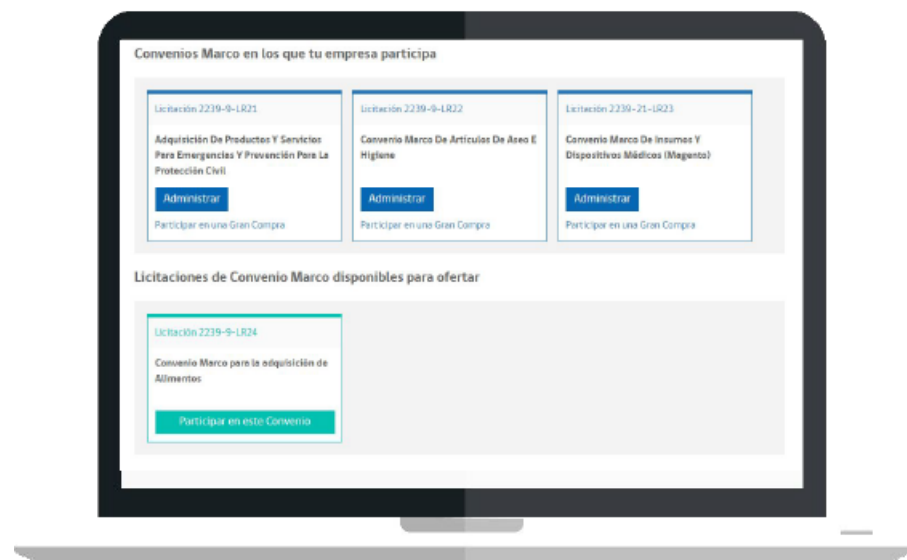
Convenios Marco en los que tu empresa participa

Licitación 2239-9-LR21

Adquisición De Productos Y Servicios Para Emergencias Y Prevención Para La Protección Civil

Administrar

Participar en una Gran Compra

Licitación 2239-9-LR22

Convenio Marco De Artículos De Aseo E Higiene

Administrar

Participar en una Gran Compra

Licitación 2239-21-LR23

Convenio Marco De Insumos Y Dispositivos Médicos (Magento)

Administrar

Participar en una Gran Compra

Licitaciones de Convenio Marco disponibles para ofertar

Licitación 2239-9-LR24

Convenio Marco para la adquisición de Alimentos

Participar en este Convenio